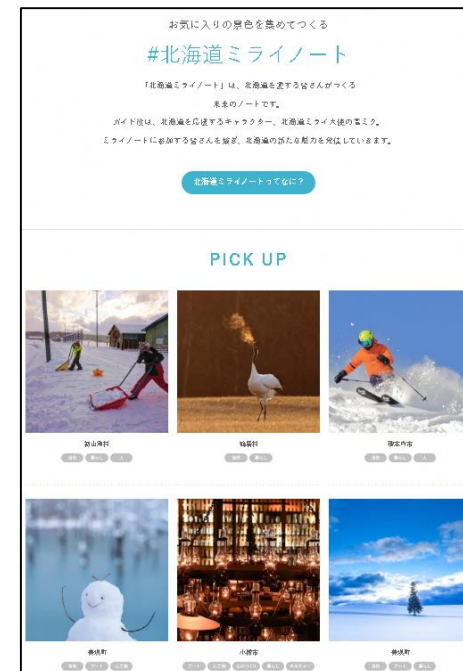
お気に入りの景色を集めてつくる

#北海道ミライノート

「北海道ミライノート」は、北海道を愛する皆さんがつくる未来のノートです。
ガイド役は、北海道を応援するキャラクター、北海道ミライ大使の雪ミク。
ミライノートに参加する皆さんを始め、北海道の新たな魅力を発信していきます。

北海道ミライノートってなに？

PICK UP

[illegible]

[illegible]

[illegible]

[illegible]

小樽市

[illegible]